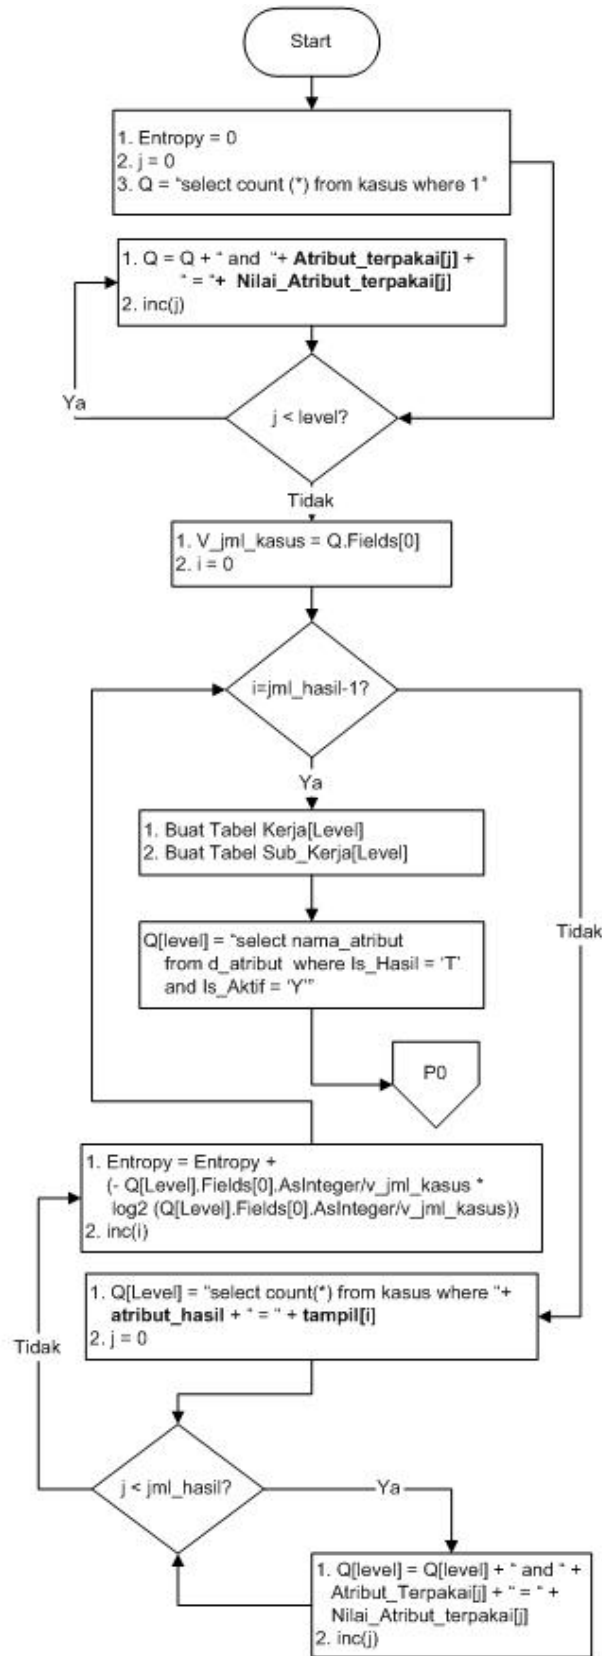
Start

1. Entropy = 0
2. j = 0
3. Q = "select count (*) from kasus where 1"

1. Q = Q + " and "+ **Atribut_terpakai[j]** + " = "+ **Nilai_Atribut_terpakai[j]**
2. inc(j)

Ya

j < level?

Tidak

1. V_jml_kasus = Q.Fields[0]
2. i = 0

i=jml_hasil-1?

Ya

1. Buat Tabel Kerja[Level]
2. Buat Tabel Sub_Kerja[Level]

Q[level] = "select nama_atribut from d_atribut where Is_Hasil = 'T' and Is_Aktif = 'Y'"

P0

Tidak

1. Entropy = Entropy + (- Q[Level].Fields[0].AsInteger/v_jml_kasus * log2 (Q[Level].Fields[0].AsInteger/v_jml_kasus))
2. inc(i)

1. Q[Level] = "select count(*) from kasus where "+ **atribut_hasil** + " = " + **tampil[i]**
2. j = 0

Tidak

j < jml_hasil?

Ya

1. Q[level] = Q[level] + " and " + Atribut_Terpakai[j] + " = " + Nilai_Atribut_terpakai[j]
2. inc(j)